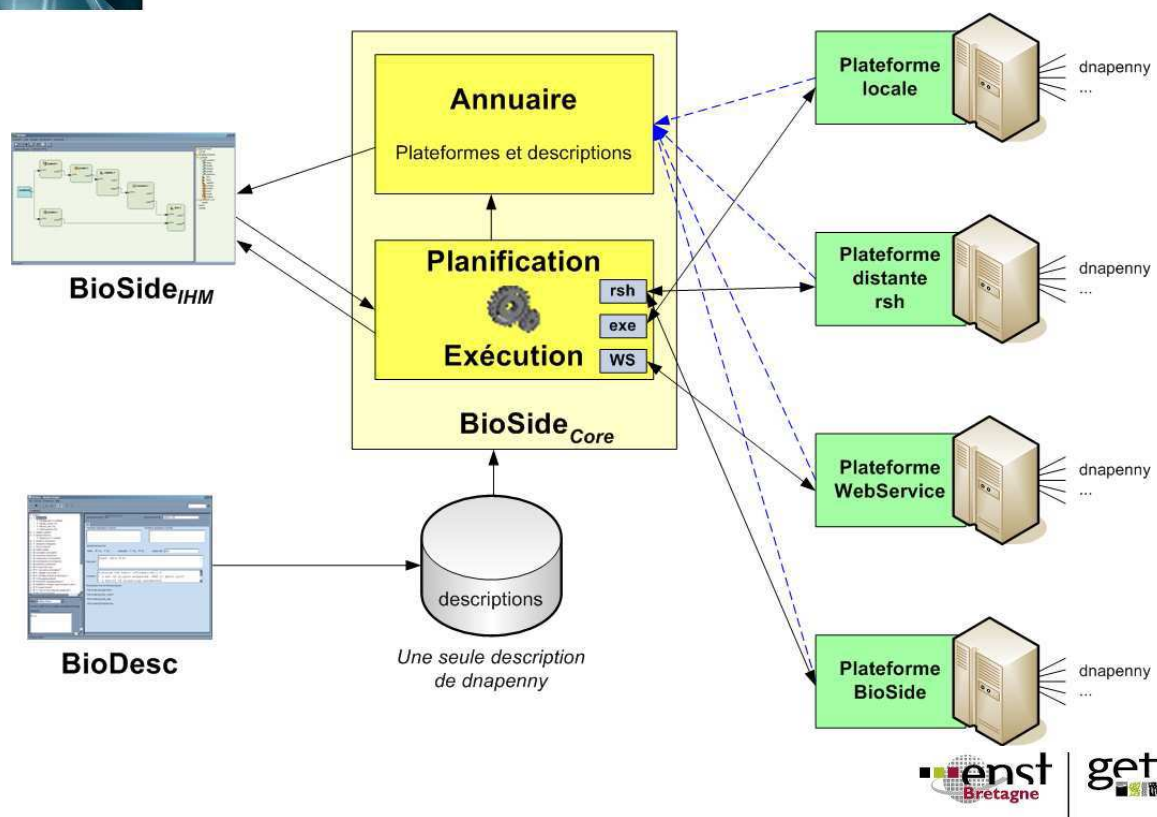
Annuaire

Plateformes et descriptions

Planification

rsh

exe

Exécution

WS

BioSide$_{Core}$

BioSide$_{IHM}$

BioDesc

descriptions

Une seule description de dnapenny

Plateforme locale

dnapenny
...

Plateforme distante rsh

dnapenny
...

Plateforme WebService

dnapenny
...

Plateforme BioSide

dnapenny
...

enst Bretagne

get